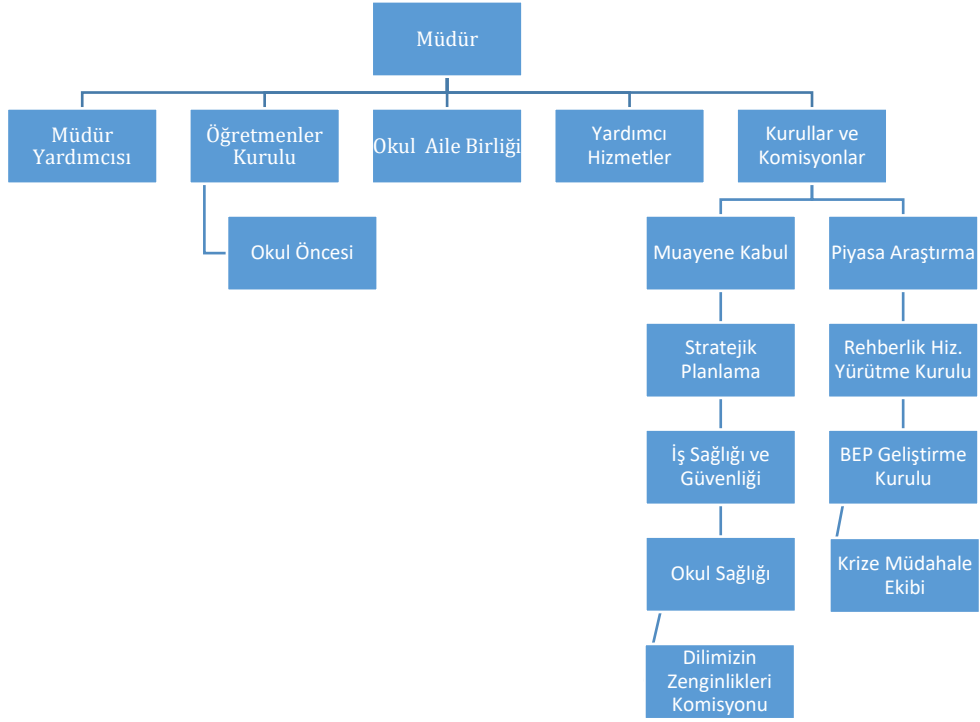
Müdür

Müdür Yardımcısı

Öğretmenler Kurulu

Okul Öncesi

Okul  Aile Birliği

Yardımcı Hizmetler

Kurullar ve Komisyonlar

Muayene Kabul

Stratejik Planlama

İş Sağlığı ve Güvenliği

Okul Sağlığı

Dilimizin Zenginlikleri Komisyonu

Piyasa Araştırma

Rehberlik Hiz. Yürütme Kurulu

BEP Geliştirme Kurulu

Krize Müdahale Ekibi